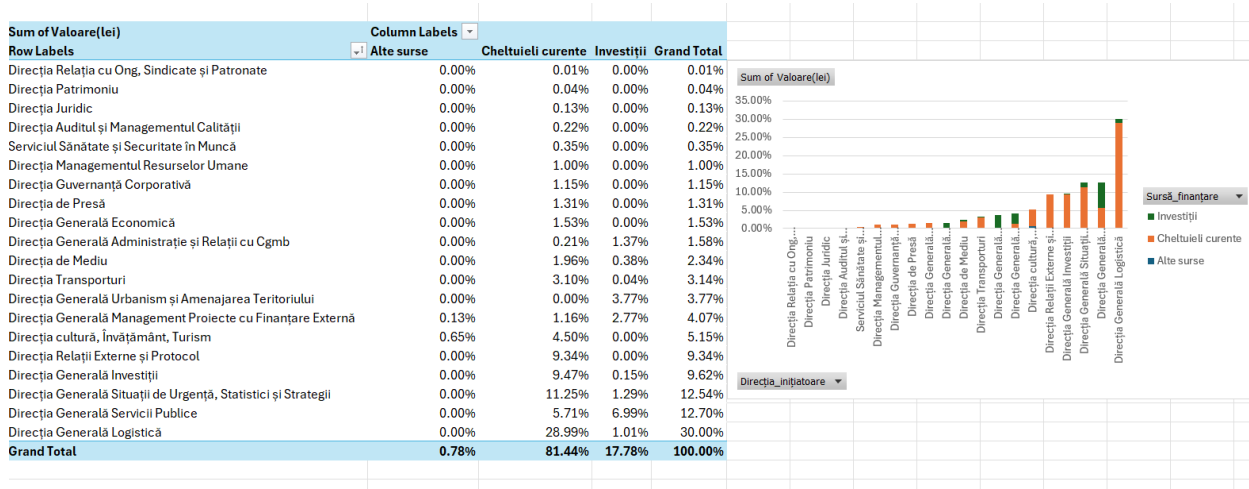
| Sum of Valoare(lei) | Column Labels | | | |
|---|---|---|---|---|
| Row Labels | Alte surse | Cheltuieli curente | Investiții | Grand Total |
| Direcția Relația cu Ong, Sindicate și Patronate | 0.00% | 0.01% | 0.00% | 0.01% |
| Direcția Patrimoniu | 0.00% | 0.04% | 0.00% | 0.04% |
| Direcția Juridic | 0.00% | 0.13% | 0.00% | 0.13% |
| Direcția Auditul și Managementul Calității | 0.00% | 0.22% | 0.00% | 0.22% |
| Serviciul Sănătate și Securitate în Muncă | 0.00% | 0.35% | 0.00% | 0.35% |
| Direcția Managementul Resurselor Umane | 0.00% | 1.00% | 0.00% | 1.00% |
| Direcția Guvernanță Corporativă | 0.00% | 1.15% | 0.00% | 1.15% |
| Direcția de Presă | 0.00% | 1.31% | 0.00% | 1.31% |
| Direcția Generală Economică | 0.00% | 1.53% | 0.00% | 1.53% |
| Direcția Generală Administrație și Relații cu Cgmb | 0.00% | 0.21% | 1.37% | 1.58% |
| Direcția de Mediu | 0.00% | 1.96% | 0.38% | 2.34% |
| Direcția Transporturi | 0.00% | 3.10% | 0.04% | 3.14% |
| Direcția Generală Urbanism și Amenajarea Teritoriului | 0.00% | 0.00% | 3.77% | 3.77% |
| Direcția Generală Management Proiecte cu Finanțare Externă | 0.13% | 1.16% | 2.77% | 4.07% |
| Direcția cultură, Învățământ, Turism | 0.65% | 4.50% | 0.00% | 5.15% |
| Direcția Relații Externe și Protocol | 0.00% | 9.34% | 0.00% | 9.34% |
| Direcția Generală Investiții | 0.00% | 9.47% | 0.15% | 9.62% |
| Direcția Generală Situații de Urgență, Statistici și Strategii | 0.00% | 11.25% | 1.29% | 12.54% |
| Direcția Generală Servicii Publice | 0.00% | 5.71% | 6.99% | 12.70% |
| Direcția Generală Logistică | 0.00% | 28.99% | 1.01% | 30.00% |
| Grand Total | 0.78% | 81.44% | 17.78% | 100.00% |

Sum of Valoare(lei)

35.00%
30.00%
25.00%
20.00%
15.00%
10.00%
5.00%
0.00%

Direcția Relația cu Ong,...
Direcția Patrimoniu
Direcția Juridic
Direcția Auditul și...
Serviciul Sănătate și...
Direcția Managementul...
Direcția Guvernanță...
Direcția de Presă
Direcția Generală...
Direcția Generală...
Direcția de Mediu
Direcția Transporturi
Direcția Generală...
Direcția Generală...
Direcția cultură,...
Direcția Relații Externe și...
Direcția Generală Investiții
Direcția Generală Situații...
Direcția Generală...
Direcția Generală Logistică

Sursă_finanțare
Investiții
Cheltuieli curente
Alte surse

Direcția_inițiatoare